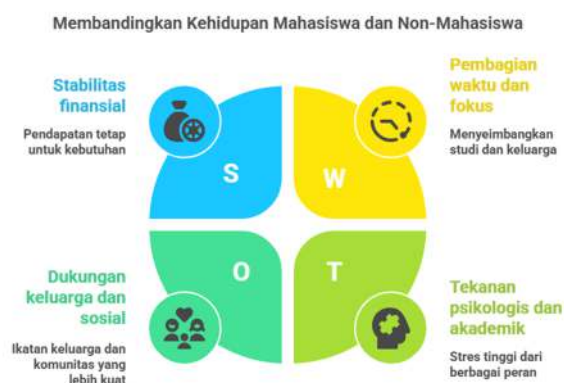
Membandingkan Kehidupan Mahasiswa dan Non-Mahasiswa

Stabilitas finansial

Pendapatan tetap untuk kebutuhan

S

Pembagian waktu dan fokus

Menyeimbangkan studi dan keluarga

W

O

Dukungan keluarga dan sosial

Ikatan keluarga dan komunitas yang lebih kuat

T

Tekanan psikologis dan akademik

Stres tinggi dari berbagai peran